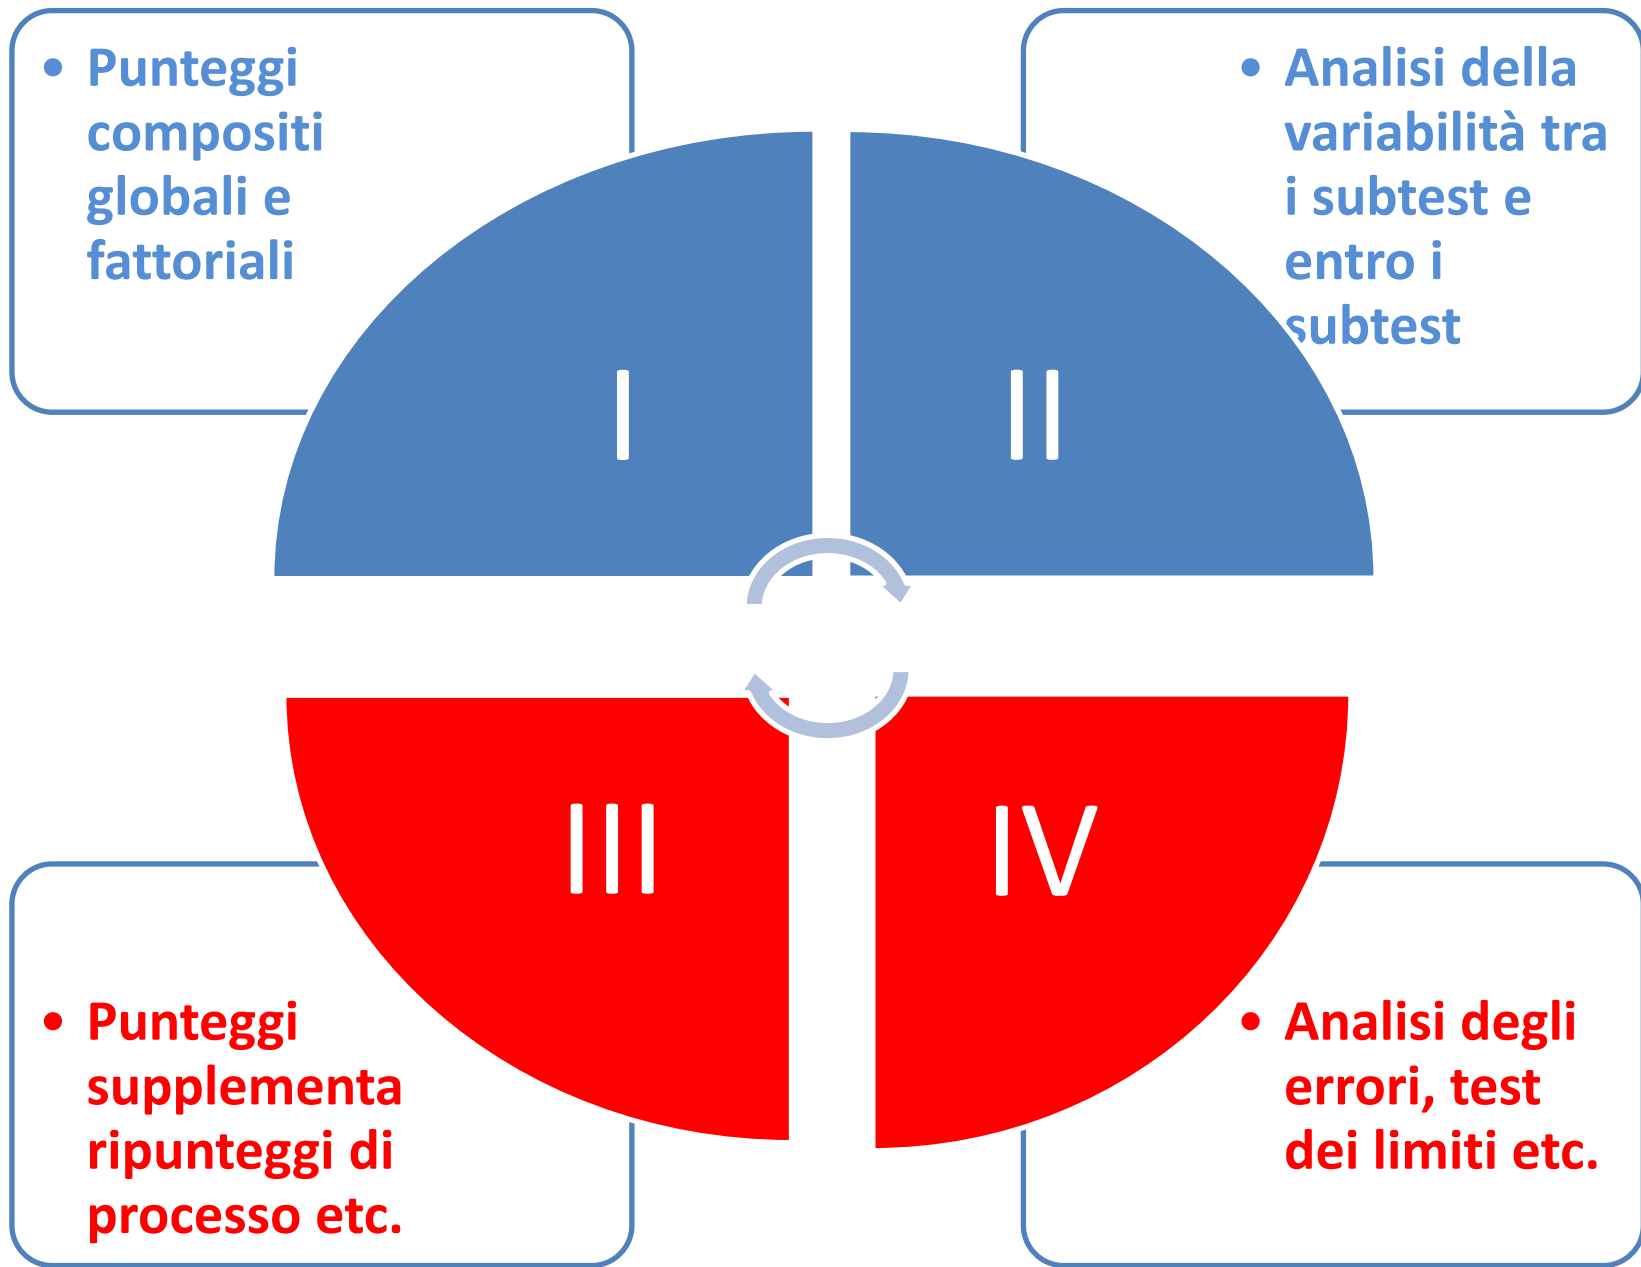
• Punteggi compositi globali e fattoriali

• Analisi della variabilità tra i subtest e entro i subtest

I

II

III

IV

• Punteggi supplementa ripunteggi di processo etc.

• Analisi degli errori, test dei limiti etc.